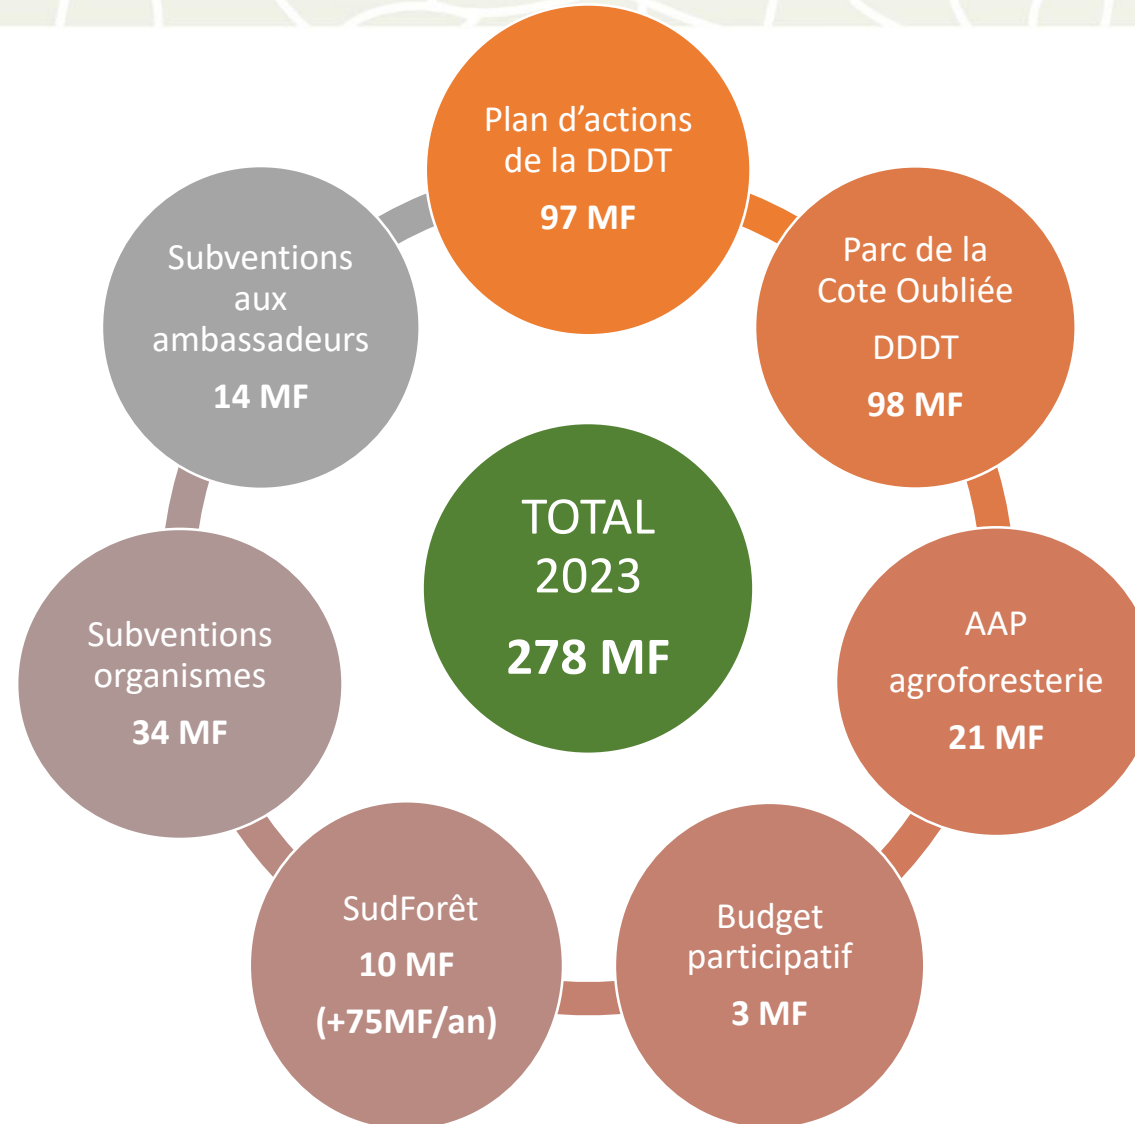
TOTAL 2023

278 MF

Plan d’actions de la DDDT

97 MF

Parc de la Cote Oubliée

DDDT

98 MF

AAP

agroforesterie

21 MF

Budget participatif

3 MF

SudForêt

10 MF

(+75MF/an)

Subventions organismes

34 MF

Subventions aux ambassadeurs

14 MF